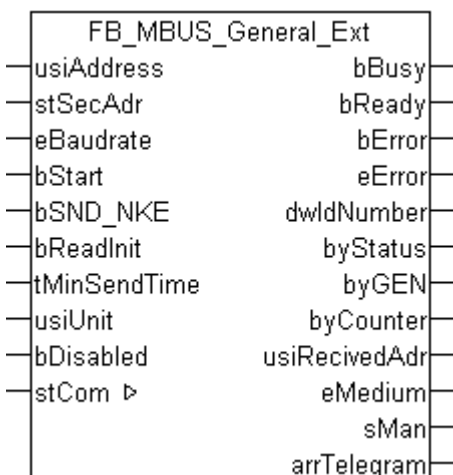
FB_MBUS_General_Ext

usiAddress
stSecAdr
eBaudrate
bStart
bSND_NKE
bReadInit
tMinSendTime
usiUnit
bDisabled
stCom ▷

bBusy
bReady
bError
eError
dwIdNumber
byStatus
byGEN
byCounter
usiRecivedAdr
eMedium
sMan
arrTelegram